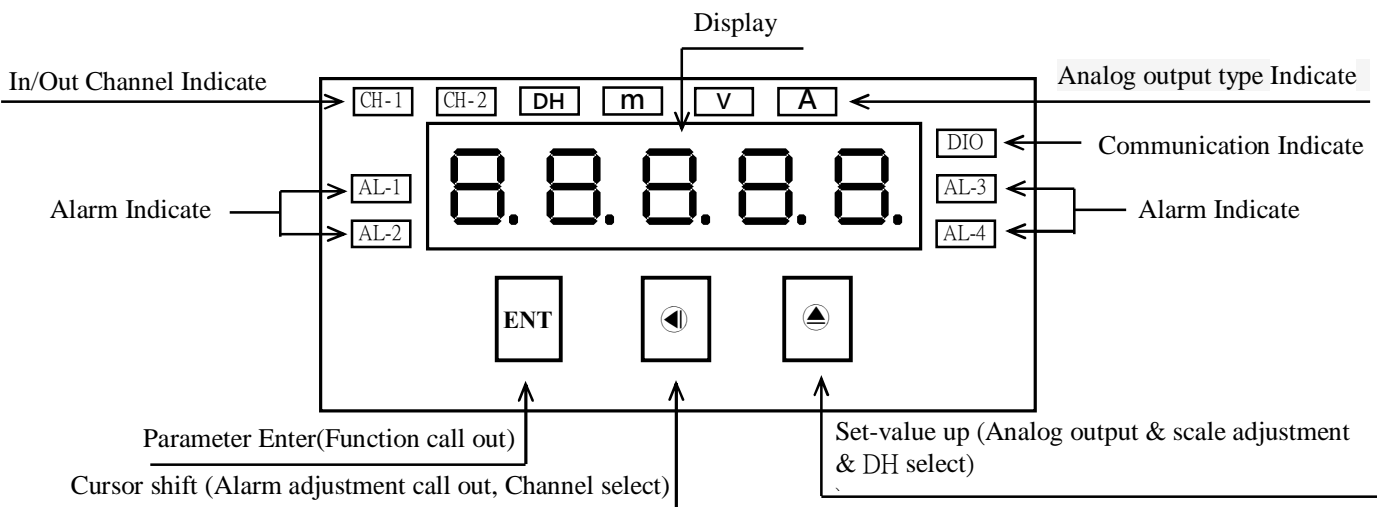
Display

In/Out Channel Indicate

CH-1 CH-2 DH m V A

Analog output type Indicate

DIO

Communication Indicate

8.8.8.8.8.

Alarm Indicate

AL-1

AL-2

AL-3

AL-4

Alarm Indicate

ENT

Parameter Enter(Function call out)

Cursor shift (Alarm adjustment call out, Channel select)

Set-value up (Analog output & scale adjustment & DH select)